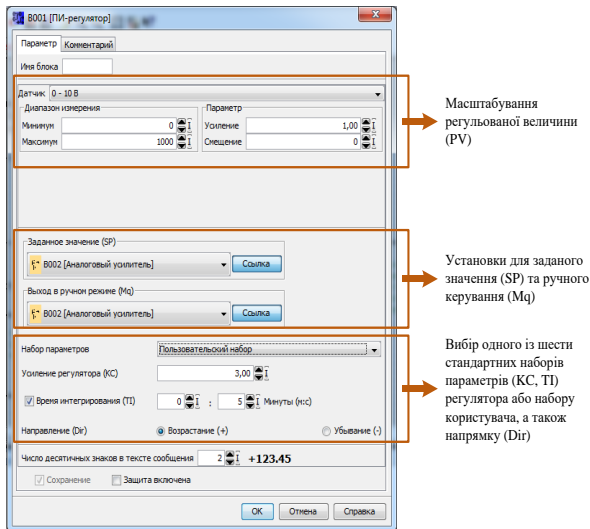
B001 [ПИ-регулятор]

Параметр
Комментарий

Имя блока

Датчик 0 - 10 В

Диапазон измерения
Минимум 0
Максимум 1000

Параметр
Усиление 1,00
Смещение 0

Масштабування регульованої величини (PV)

Заданное значение (SP)
B002 [Аналоговый усилитель]
Ссылка

Выход в ручном режиме (Mq)
B002 [Аналоговый усилитель]
Ссылка

Установки для заданого значення (SP) та ручного керування (Mq)

Набор параметров
Пользовательский набор

Усиление регулятора (KC) 3,00

Время интегрирования (TI) 0 : 5 Минуты (м:с)

Направление (Dir)
Возрастание (+)
Убывание (-)

Вибір одного із шести стандартних наборів параметрів (KC, TI) регулятора або набору користувача, а також напрямку (Dir)

Число десятичных знаков в тексте сообщения 2 +123.45

Сохранение
Защита включена

OK
Отмена
Справка